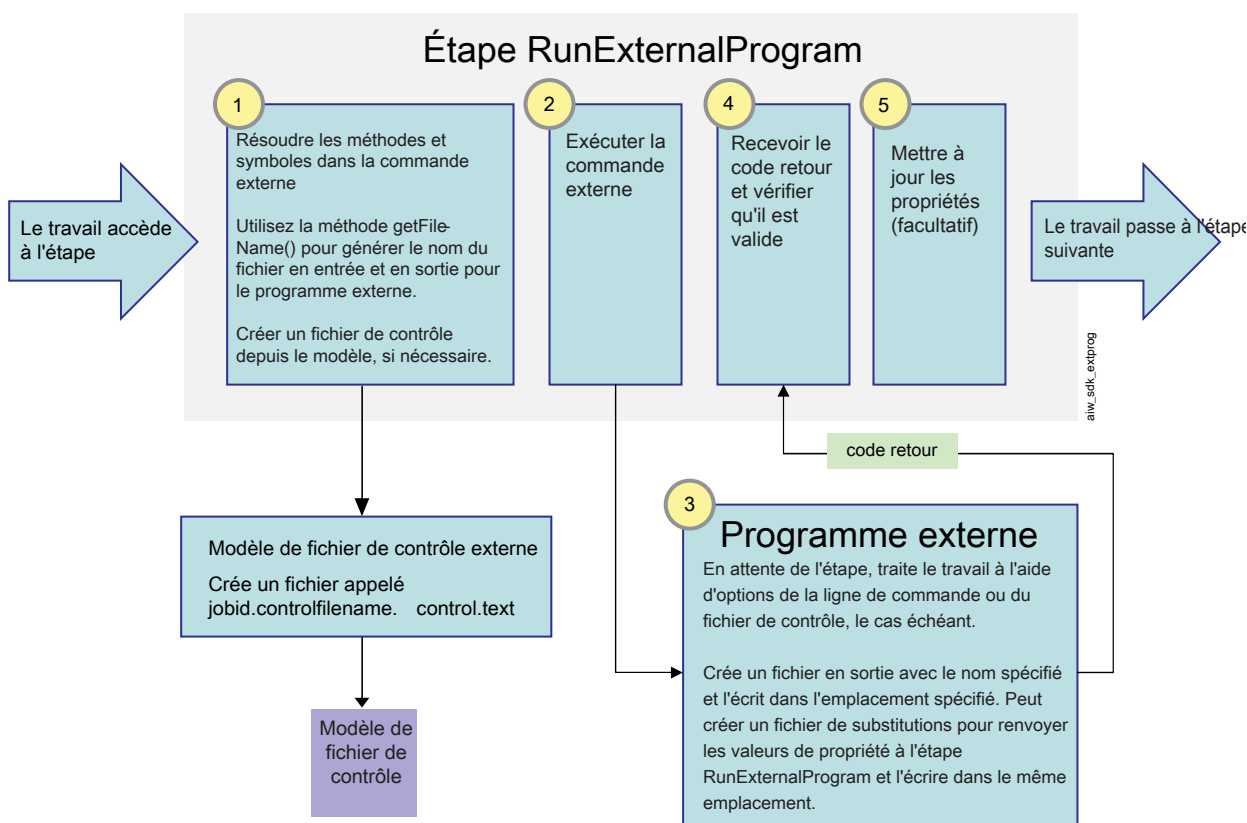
Étape RunExternalProgram

Le travail accède à l'étape

1

Résoudre les méthodes et symboles dans la commande externe

Utilisez la méthode getFileName() pour générer le nom du fichier en entrée et en sortie pour le programme externe.

Créer un fichier de contrôle depuis le modèle, si nécessaire.

2

Exécuter la commande externe

4

Recevoir le code retour et vérifier qu'il est valide

5

Mettre à jour les propriétés (facultatif)

Le travail passe à l'étape suivante

aiw_sdk_extprog

code retour

Modèle de fichier de contrôle externe

Crée un fichier appelé jobid.controlfilename. control.text

Modèle de fichier de contrôle

3

Programme externe

En attente de l'étape, traite le travail à l'aide d'options de la ligne de commande ou du fichier de contrôle, le cas échéant.

Crée un fichier en sortie avec le nom spécifié et l'écrit dans l'emplacement spécifié. Peut créer un fichier de substitutions pour renvoyer les valeurs de propriété à l'étape RunExternalProgram et l'écrire dans le même emplacement.